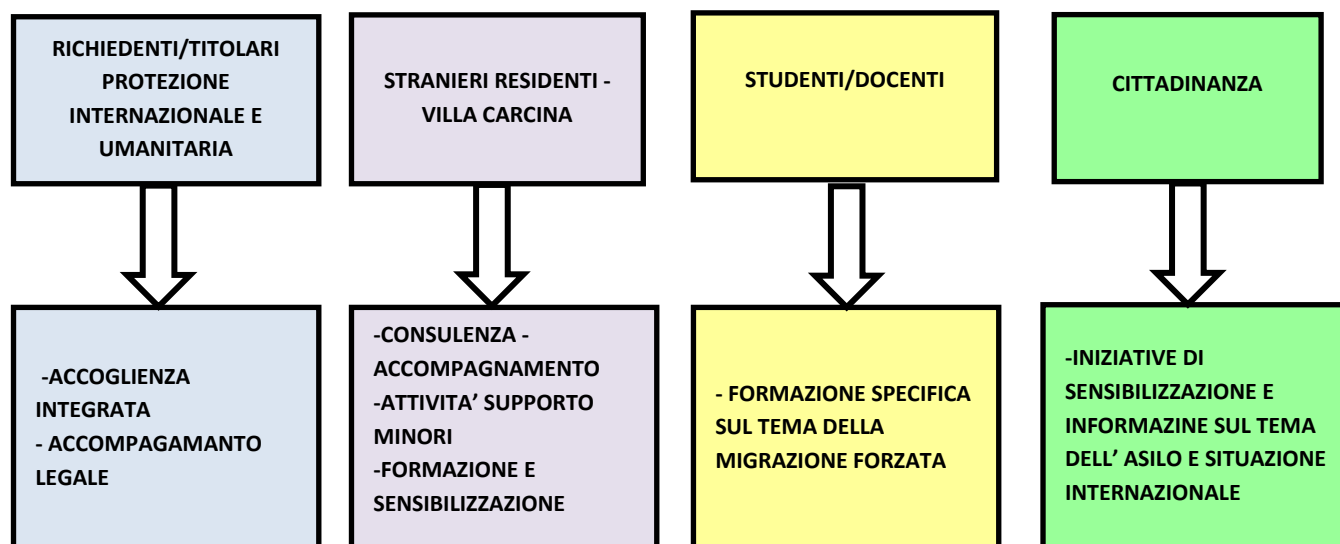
RICHIEDENTI/TITOLARI PROTEZIONE INTERNAZIONALE E UMANITARIA

-ACCOGLIENZA INTEGRATA
- ACCOMPAGAMANTO LEGALE

STRANIERI RESIDENTI - VILLA CARCINA

-CONSULENZA - ACCOMPAGNAMENTO
-ATTIVITA' SUPPORTO MINORI
-FORMAZIONE E SENSIBILIZZAZIONE

STUDENTI/DOCENTI

- FORMAZIONE SPECIFICA SUL TEMA DELLA MIGRAZIONE FORZATA

CITTADINANZA

-INIZIATIVE DI SENSIBILIZZAZIONE E INFORMAZINE SUL TEMA DELL' ASILO E SITUAZIONE INTERNAZIONALE